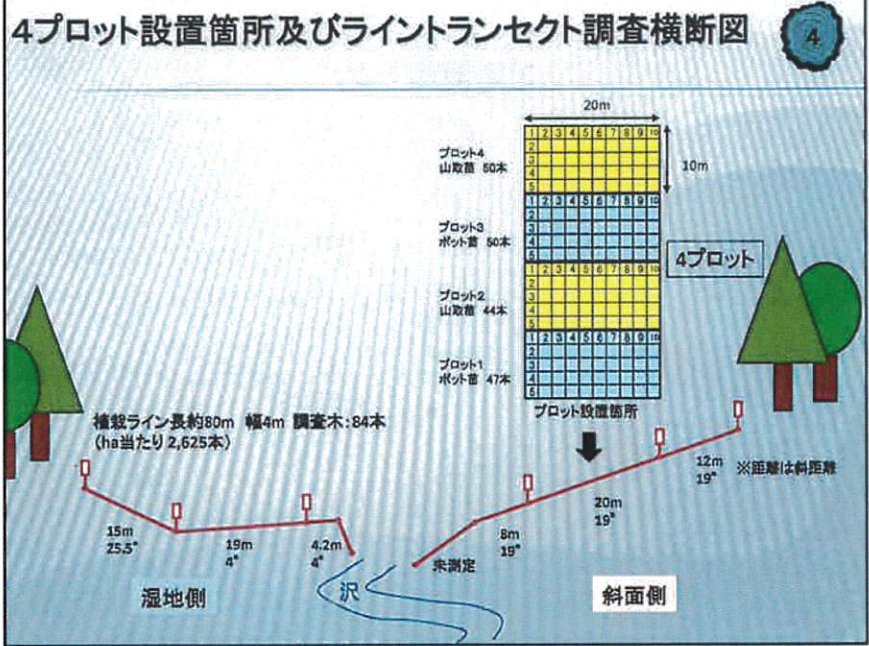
4プロット設置箇所及びライントランセクト調査横断図

4

20m

| 1 | 2 | 3 | 4 | 5 | 6 | 7 | 8 | 9 | 10 |
|---|---|---|---|---|---|---|---|---|---|
| 2 | | | | | | | | | |
| 3 | | | | | | | | | |
| 4 | | | | | | | | | |
| 5 | | | | | | | | | |

プロット4
山取苗 50本

10m

| 1 | 2 | 3 | 4 | 5 | 6 | 7 | 8 | 9 | 10 |
|---|---|---|---|---|---|---|---|---|---|
| 2 | | | | | | | | | |
| 3 | | | | | | | | | |
| 4 | | | | | | | | | |
| 5 | | | | | | | | | |

プロット3
ポット苗 50本

4プロット

| 1 | 2 | 3 | 4 | 5 | 6 | 7 | 8 | 9 | 10 |
|---|---|---|---|---|---|---|---|---|---|
| 2 | | | | | | | | | |
| 3 | | | | | | | | | |
| 4 | | | | | | | | | |
| 5 | | | | | | | | | |

プロット2
山取苗 44本

| 1 | 2 | 3 | 4 | 5 | 6 | 7 | 8 | 9 | 10 |
|---|---|---|---|---|---|---|---|---|---|
| 2 | | | | | | | | | |
| 3 | | | | | | | | | |
| 4 | | | | | | | | | |
| 5 | | | | | | | | | |

プロット1
ポット苗 47本

プロット設置箇所

植栽ライン長約80m 幅4m 調査木:84本
(ha当たり2,625本)

15m
25.5°

19m
4°

4.2m
4°

沢

未測定

8m
19°

20m
19°

12m
19°

※距離は斜距離

湿地側

斜面側